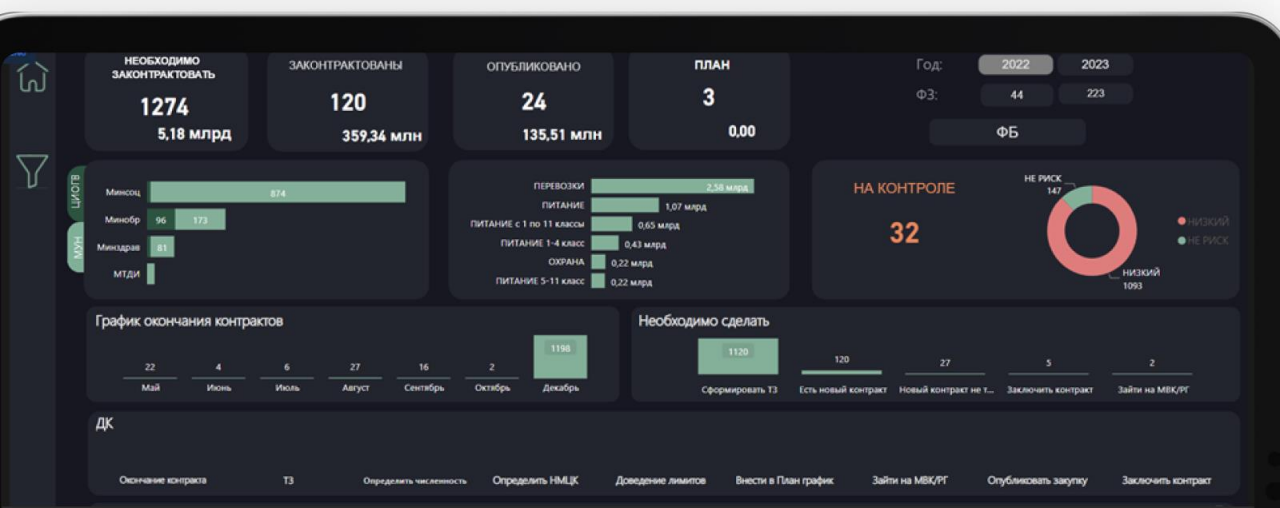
НЕОБХОДИМО ЗАКОНТРАКТОВАТЬ
1274
5,18 млрд

ЗАКОНТРАКТОВАНЫ
120
359,34 млн

ОПУБЛИКОВАНО
24
135,51 млн

ПЛАН
3
0,00

Год: 2022 2023
ФЗ: 44 223
ФБ

ЦИОГВ
МУН

Минсоц 874
Минобр 96 173
Минздрав 81
МТДИ

ПЕРЕВОЗКИ 2,58 млрд
ПИТАНИЕ 1,07 млрд
ПИТАНИЕ с 1 по 11 классы 0,65 млрд
ПИТАНИЕ 1-4 класс 0,43 млрд
ОХРАНА 0,22 млрд
ПИТАНИЕ 5-11 класс 0,22 млрд

НА КОНТРОЛЕ
32

НЕ РИСК 147
НИЗКИЙ 1093
● НИЗКИЙ
● НЕ РИСК

График окончания контрактов
| 22 | 4 | 6 | 27 | 16 | 2 | 1198 |
|---|---|---|---|---|---|---|
| Май | Июнь | Июль | Август | Сентябрь | Октябрь | Декабрь |

Необходимо сделать
| 1120 | 120 | 27 | 5 | 2 |
|---|---|---|---|---|
| Сформировать ТЗ | Есть новый контракт | Новый контракт не т... | Заключить контракт | Зайти на МВК/РГ |

ДК
Окончание контракта ТЗ Определить численность Определить НМЦК Доведение лимитов Внести в План график Зайти на МВК/РГ Опубликовать закупку Заключить контракт